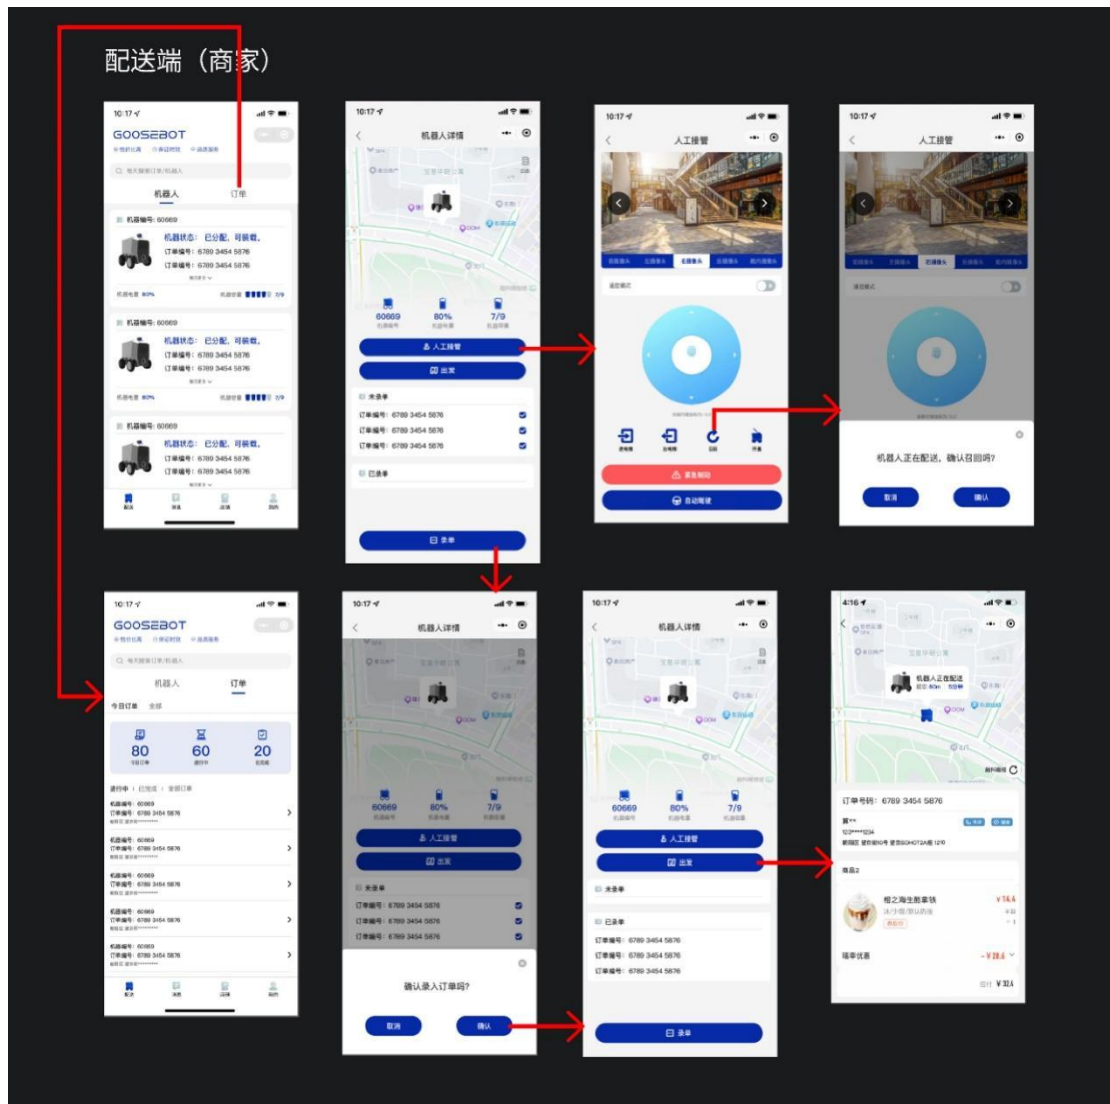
配送端（商家）

10:17
GOOSEBOT
机器人 订单
机器编号：60669
机器状态： 已分配，可装载。
订单编号：6789 3454 5876
订单编号：6789 3454 5876
机器编号：60669
机器状态： 已分配，可装载。
订单编号：6789 3454 5876
订单编号：6789 3454 5876
机器编号：60669
机器状态： 已分配，可装载。
订单编号：6789 3454 5876
订单编号：6789 3454 5876

10:17
机器人详情
60669
80%
7/9
人工接管
出发
未录单
订单编号：6789 3454 5876
订单编号：6789 3454 5876
订单编号：6789 3454 5876
已录单
录单

10:17
人工接管
紧急制动
自动驾驶

10:17
人工接管
机器人正在配送，确认召回吗?
取消
确认

10:17
GOOSEBOT
机器人 订单
今日订单 全部
80
60
20
进行中 | 已完成 | 全部订单
机器编号：60669
订单编号：6789 3454 5876
机器编号：60669
订单编号：6789 3454 5876
机器编号：60669
订单编号：6789 3454 5876
机器编号：60669
订单编号：6789 3454 5876
机器编号：60669
订单编号：6789 3454 5876

10:17
机器人详情
60669
80%
7/9
人工接管
出发
未录单
订单编号：6789 3454 5876
订单编号：6789 3454 5876
订单编号：6789 3454 5876
确认录入订单吗?
取消
确认

10:17
机器人详情
60669
80%
7/9
人工接管
出发
未录单
已录单
订单编号：6789 3454 5876
订单编号：6789 3454 5876
订单编号：6789 3454 5876
录单

4:16
机器人正在配送
订单号码：6789 3454 5876
商品2
椰之海生酪拿铁
¥14.4
随单优惠
-¥28.6
¥32.4